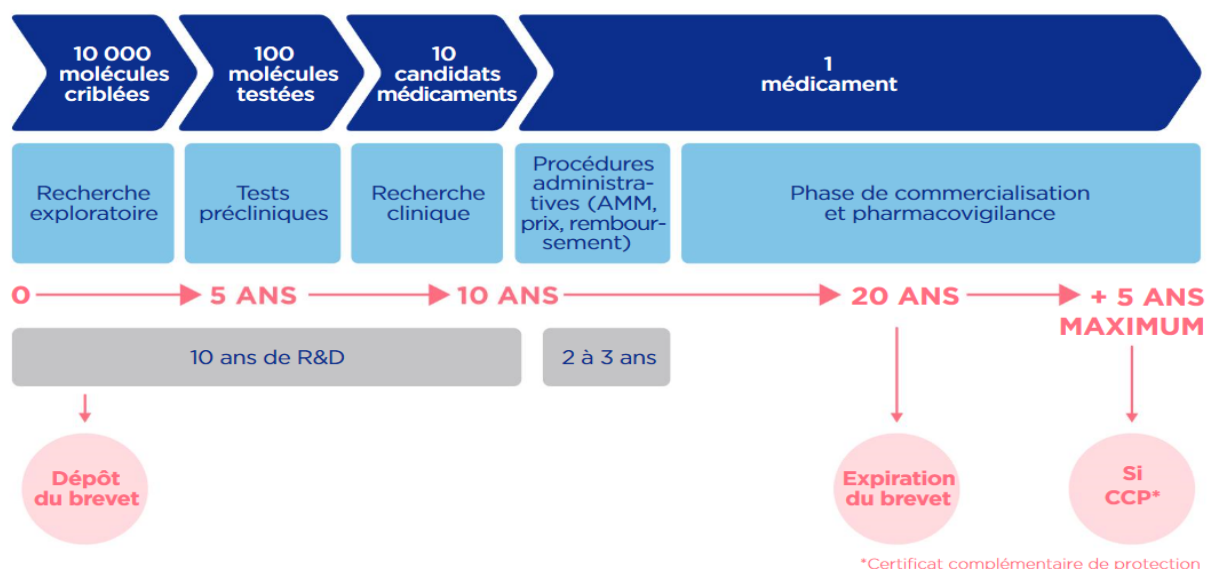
10 000 molécules criblées

100 molécules testées

10 candidats médicaments

1 médicament

Recherche exploratoire

Tests précliniques

Recherche clinique

Procédures administratives (AMM, prix, remboursement)

Phase de commercialisation et pharmacovigilance

0 → 5 ANS → 10 ANS → 20 ANS → + 5 ANS MAXIMUM

10 ans de R&D

2 à 3 ans

Dépôt du brevet

Expiration du brevet

Si CCP*

*Certificat complémentaire de protection